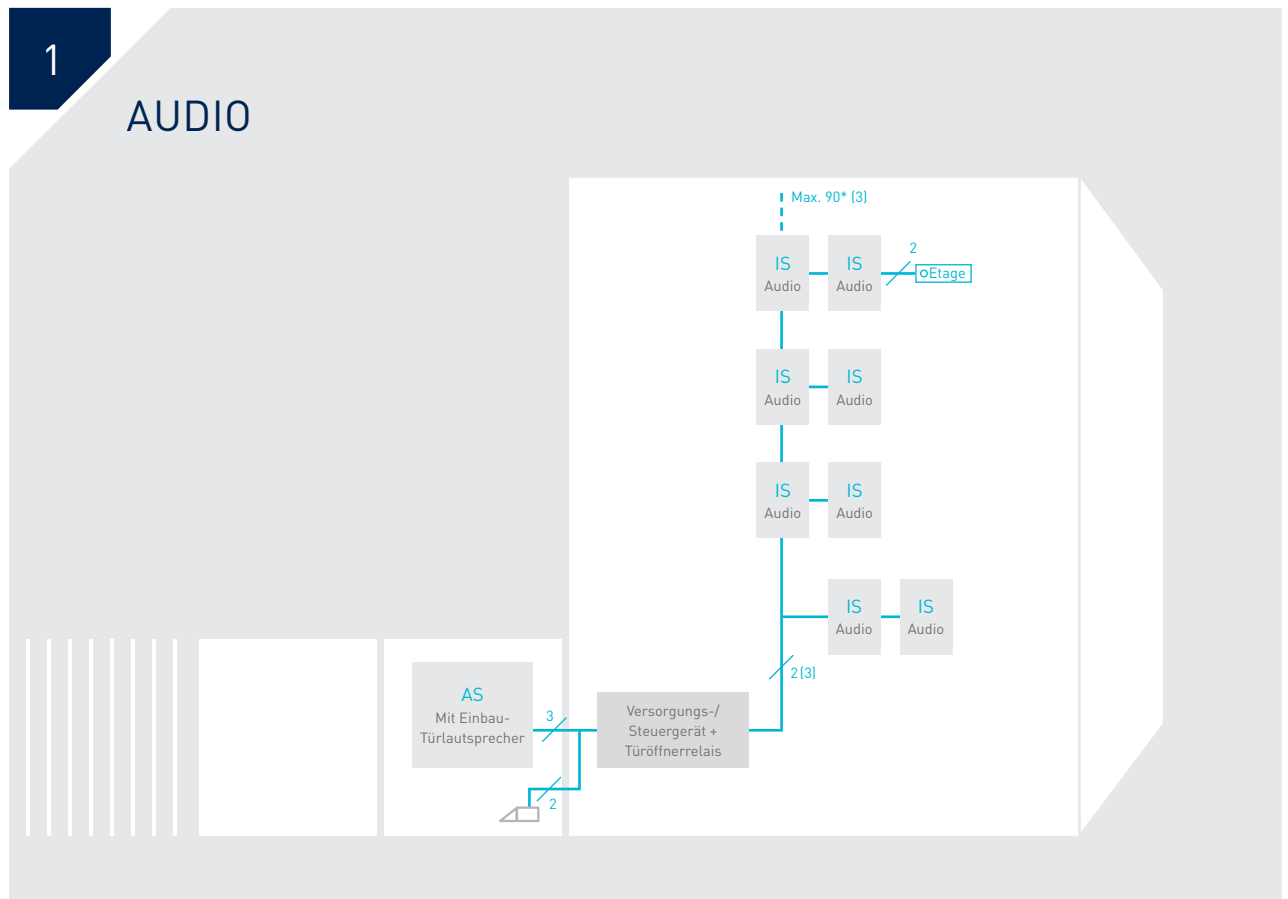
1

AUDIO

Max. 90* (3)

IS
Audio

IS
Audio

2

Etage

IS
Audio

IS
Audio

IS
Audio

IS
Audio

IS
Audio

IS
Audio

2 (3)

AS
Mit Einbau-Türlautsprecher

3

Versorgungs-/
Steuergerät +
Türöffnerrelais

2